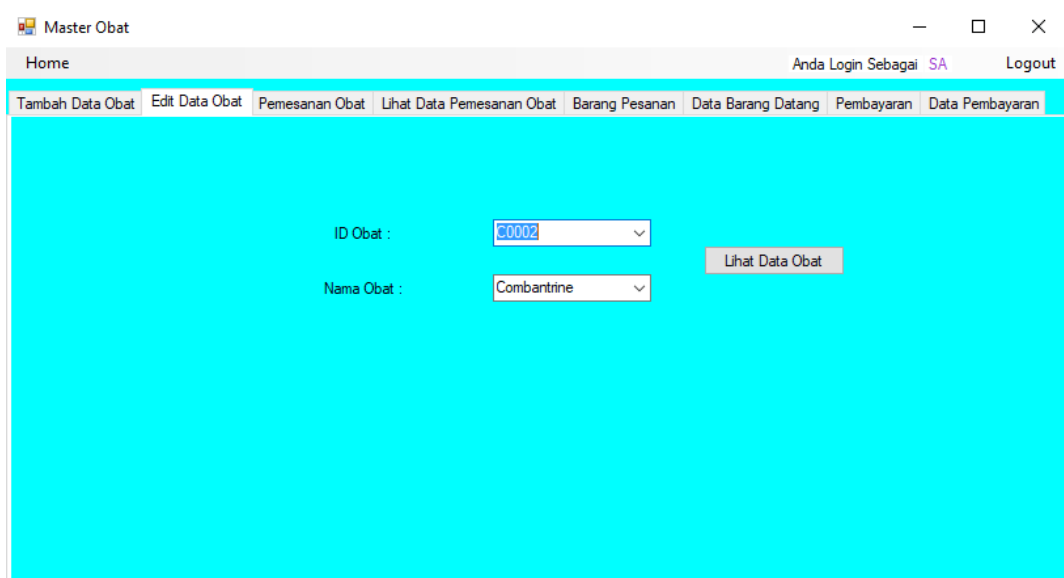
Master Obat

Home

Anda Login Sebagai SA

Logout

Tambah Data Obat | Edit Data Obat | Pemesanan Obat | Lihat Data Pemesanan Obat | Barang Pesanan | Data Barang Datang | Pembayaran | Data Pembayaran

ID Obat : C0002

Nama Obat : Combantrine

Lihat Data Obat